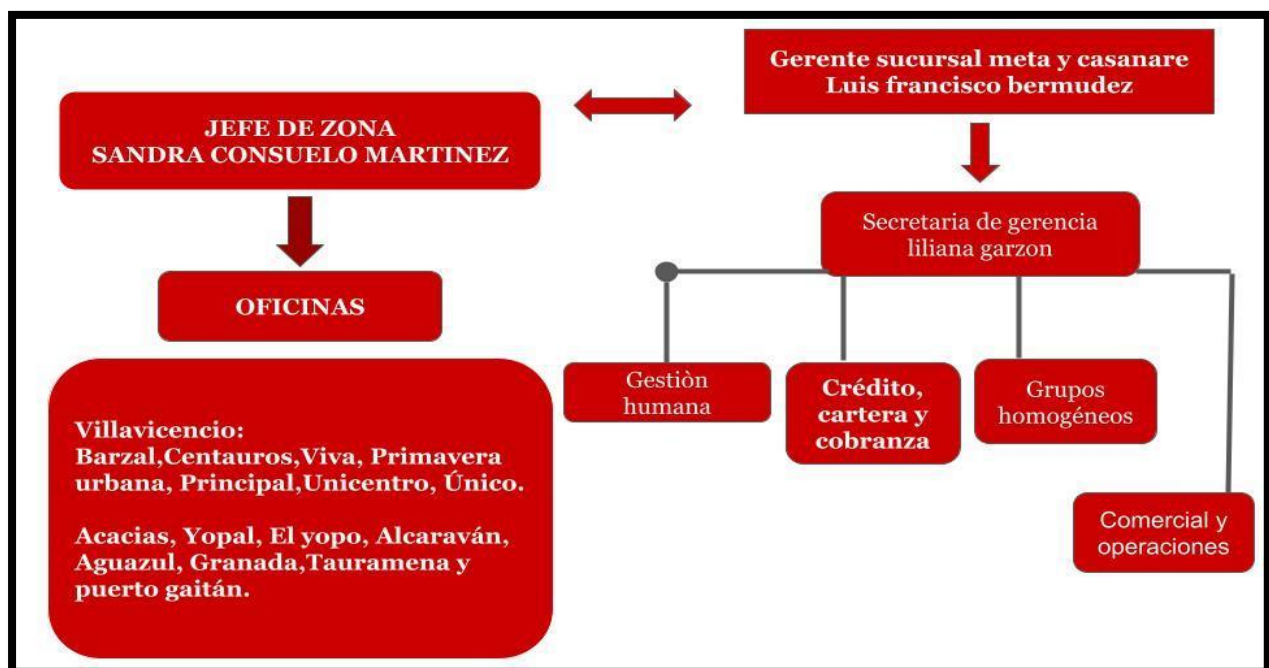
JEFE DE ZONA
SANDRA CONSUELO MARTINEZ

Gerente sucursal meta y casanare
Luis francisco bermudez

Secretaria de gerencia
liliana garzon

OFICINAS

Gestiòn humana

Crédito, cartera y cobranza

Grupos homogéneos

Comercial y operaciones

Villavicencio:
Barzal,Centauros,Viva, Primavera urbana, Principal,Unicentro, Único.

Acacias, Yopal, El yopo, Alcaraván, Aguazul, Granada,Tauramena y puerto gaitán.